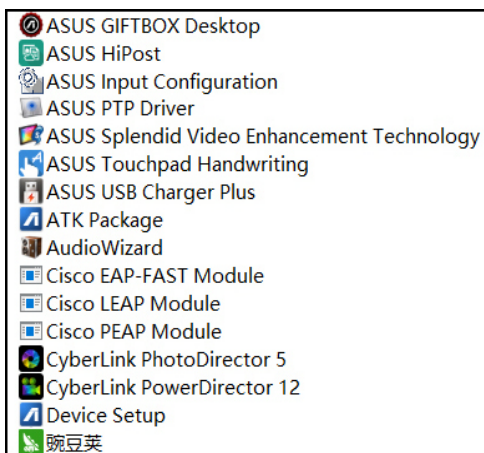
ASUS GIFTBOX Desktop
ASUS HiPost
ASUS Input Configuration
ASUS PTP Driver
ASUS Splendid Video Enhancement Technology
ASUS Touchpad Handwriting
ASUS USB Charger Plus
ATK Package
AudioWizard
Cisco EAP-FAST Module
Cisco LEAP Module
Cisco PEAP Module
CyberLink PhotoDirector 5
CyberLink PowerDirector 12
Device Setup
豌豆荚